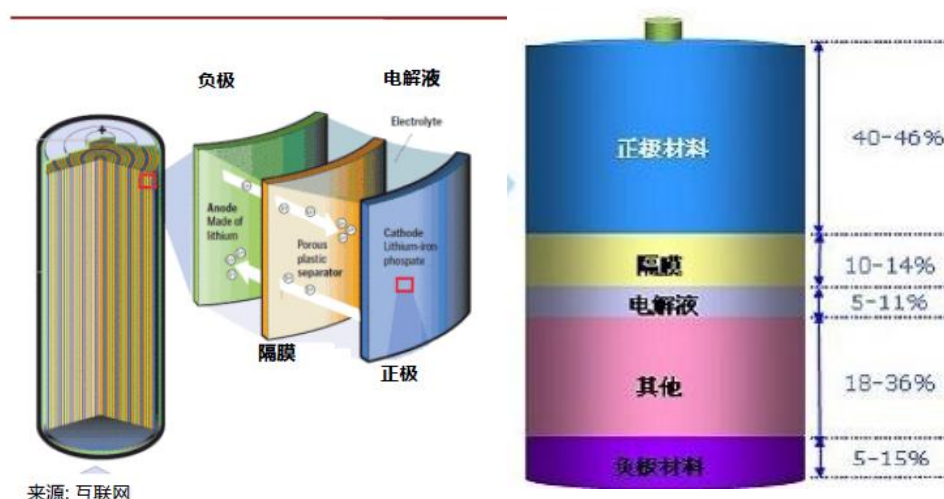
负极

电解液

Electrolyte

+

Anode
Made of
lithium

Porous
plastic
separator

Cathode
Lithium-iron
phospate

隔膜

正极

来源: 互联网

正极材料

40-46%

隔膜

10-14%

电解液

5-11%

其他

18-36%

负极材料

5-15%